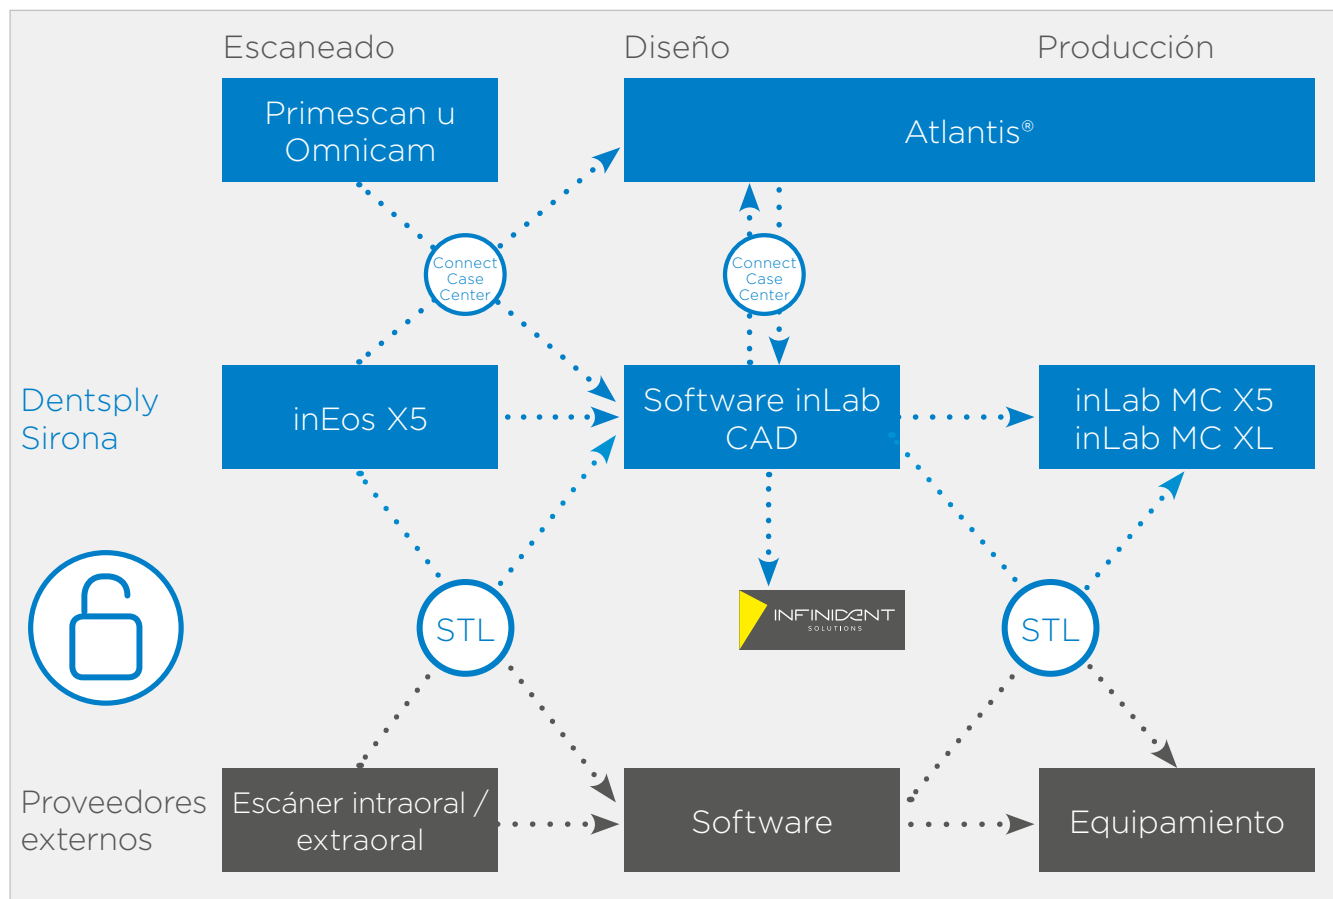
Escaneado

Diseño

Producción

Primescan u Omnicam

Atlantis®

Connect Case Center

Connect Case Center

Dentsply Sirona

inEos X5

Software inLab CAD

inLab MC X5
inLab MC XL

INFINIDENT SOLUTIONS

STL

STL

Proveedores externos

Escáner intraoral / extraoral

Software

Equipamiento